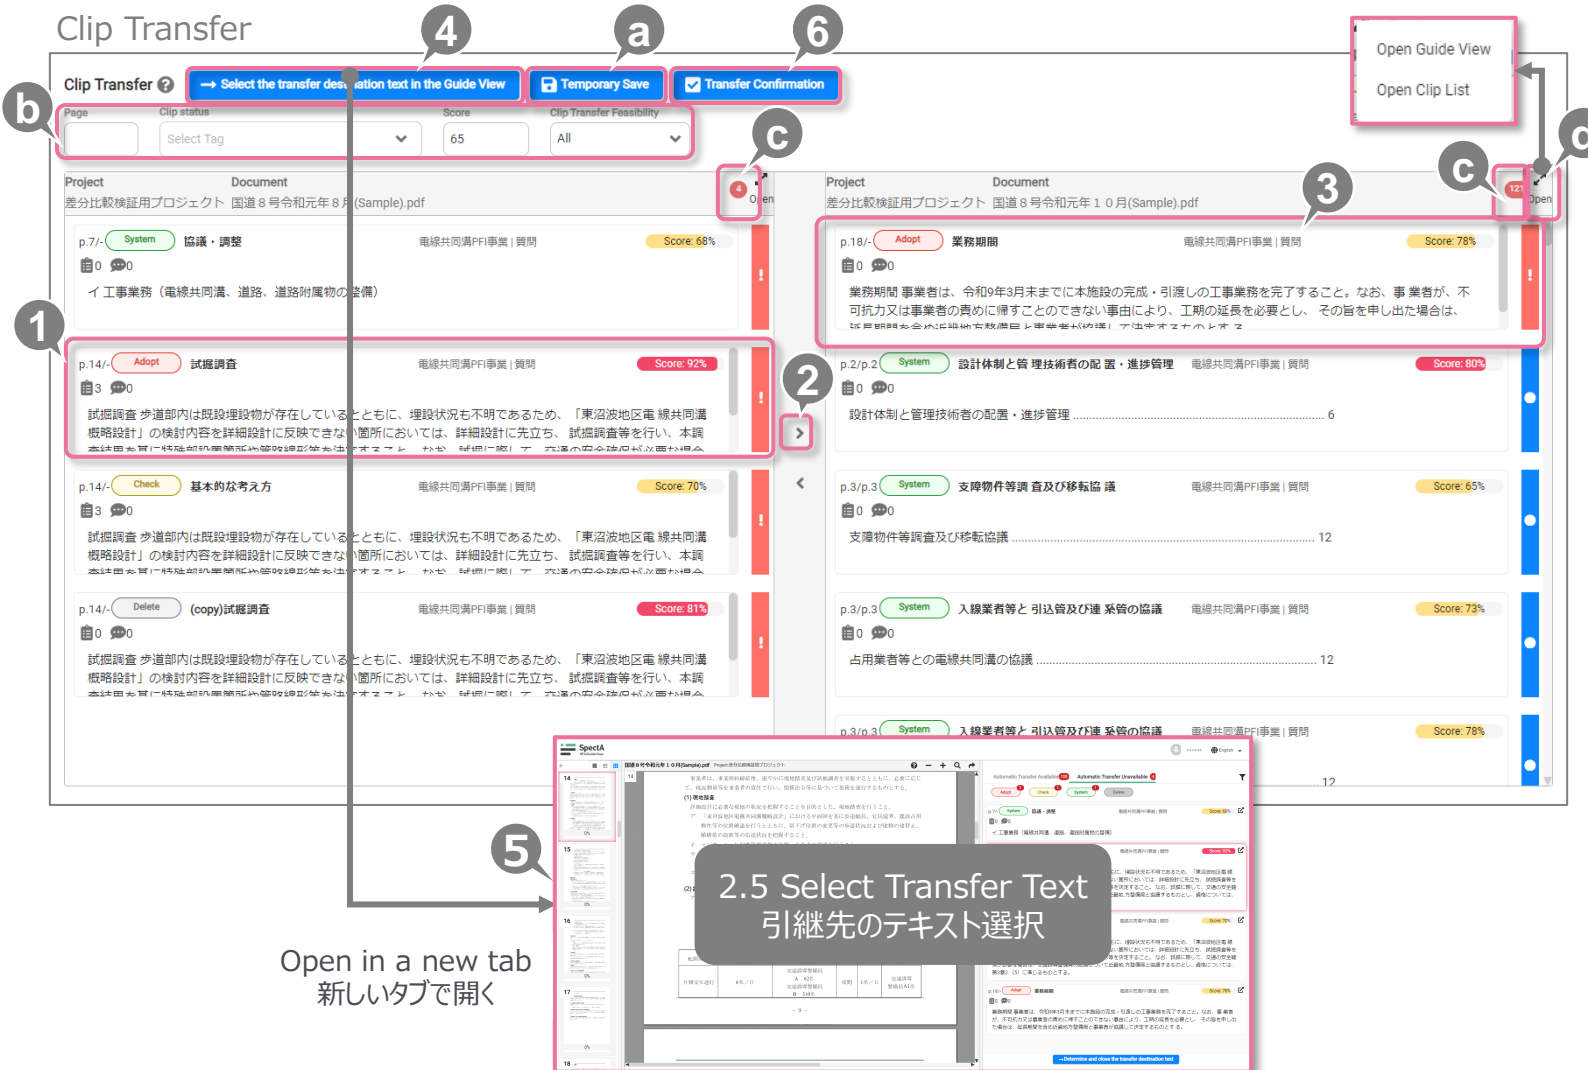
Clip Transfer

Clip Transfer

Select the transfer destination text in the Guide View

Temporary Save

Transfer Confirmation

Open Guide View

Open Clip List

4 a 6 b c c d 3 1 2 5

Page

Clip status

Select Tag

Score

65

Clip Transfer Feasibility

All

Project
差分比較検証用プロジェクト

Document
国道８号令和元年８月(Sample).pdf

4 Open

Project
差分比較検証用プロジェクト

Document
国道８号令和元年１０月(Sample).pdf

121 Open

p.7/- System 協議・調整 電線共同溝PFI事業 | 質問 Score: 68%
0 0
イ 工事業務（電線共同溝、道路、道路附属物の整備）

p.14/- Adopt 試掘調査 電線共同溝PFI事業 | 質問 Score: 92%
3 0
試掘調査 歩道部内は既設埋設物が存在しているとともに、埋設状況も不明であるため、「東沼波地区電線共同溝概略設計」の検討内容を詳細設計に反映できない箇所においては、詳細設計に先立ち、試掘調査等を行い、本調

p.14/- Check 基本的な考え方 電線共同溝PFI事業 | 質問 Score: 70%
3 0
試掘調査 歩道部内は既設埋設物が存在しているとともに、埋設状況も不明であるため、「東沼波地区電線共同溝概略設計」の検討内容を詳細設計に反映できない箇所においては、詳細設計に先立ち、試掘調査等を行い、本調

p.14/- Delete (copy)試掘調査 電線共同溝PFI事業 | 質問 Score: 81%
0 0
試掘調査 歩道部内は既設埋設物が存在しているとともに、埋設状況も不明であるため、「東沼波地区電線共同溝概略設計」の検討内容を詳細設計に反映できない箇所においては、詳細設計に先立ち、試掘調査等を行い、本調

p.18/- Adopt 業務期間 電線共同溝PFI事業 | 質問 Score: 78%
0 0
業務期間 事業者は、令和9年3月末までに本施設の完成・引渡しの工事業務を完了すること。なお、事業者が、不可抗力又は事業者の責めに帰すことのできない事由により、工期の延長を必要とし、その旨を申し出た場合は、

p.2/p.2 System 設計体制と管理技術者の配置・進捗管理 電線共同溝PFI事業 | 質問 Score: 80%
0 0
設計体制と管理技術者の配置・進捗管理 6

p.3/p.3 System 支障物件等調査及び移転協議 電線共同溝PFI事業 | 質問 Score: 65%
0 0
支障物件等調査及び移転協議 12

p.3/p.3 System 占用業者等との引込管及び連系管の協議 電線共同溝PFI事業 | 質問 Score: 73%
0 0
占用業者等との電線共同溝の協議 12

p.3/p.3 System 占用業者等との引込管及び連系管の協議 電線共同溝PFI事業 | 質問 Score: 78%
12

2.5 Select Transfer Text
引継先のテキスト選択

Open in a new tab
新しいタブで開く

SpectA
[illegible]